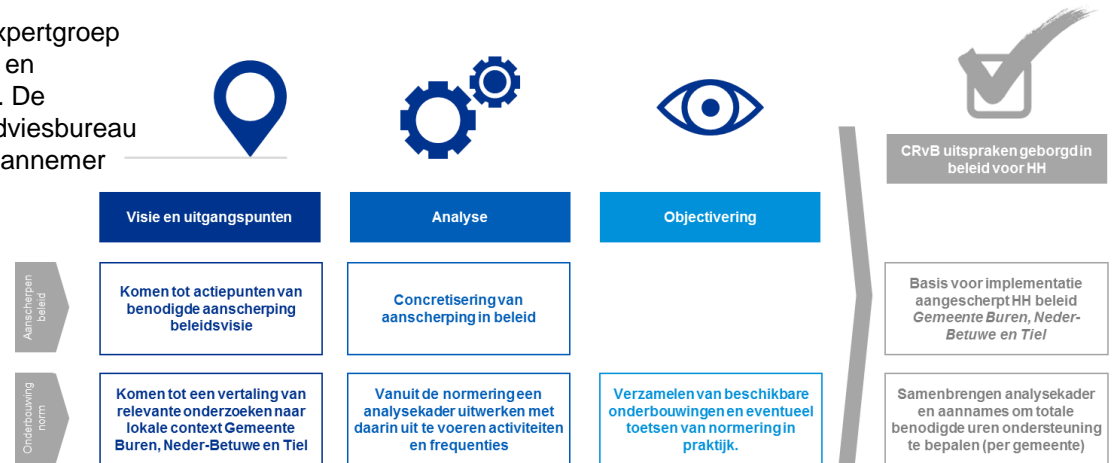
xpertgroep en . De dviesbureau annemer

Visie en uitgangspunten

Analyse

Objectivering

CRvB uitspraken geborgd in beleid voor HH

Aanscherpen beleid

Komen tot actiepunten van benodigde aanscherping beleidsvisie

Concretisering van aanscherping in beleid

Basis voor implementatie aangescherpt HH beleid *Gemeente Buren, Neder-Betuwe en Tiel*

Onderbouwing norm

Komen tot een vertaling van relevante onderzoeken naar lokale context Gemeente Buren, Neder-Betuwe en Tiel

Vanuit de normering een analysekader uitwerken met daarin uit te voeren activiteiten en frequenties

Verzamelen van beschikbare onderbouwingen en eventueel toetsen van normering in praktijk.

Samenbrengen analysekader en aannames om totale benodigde uren ondersteuning te bepalen (per gemeente)